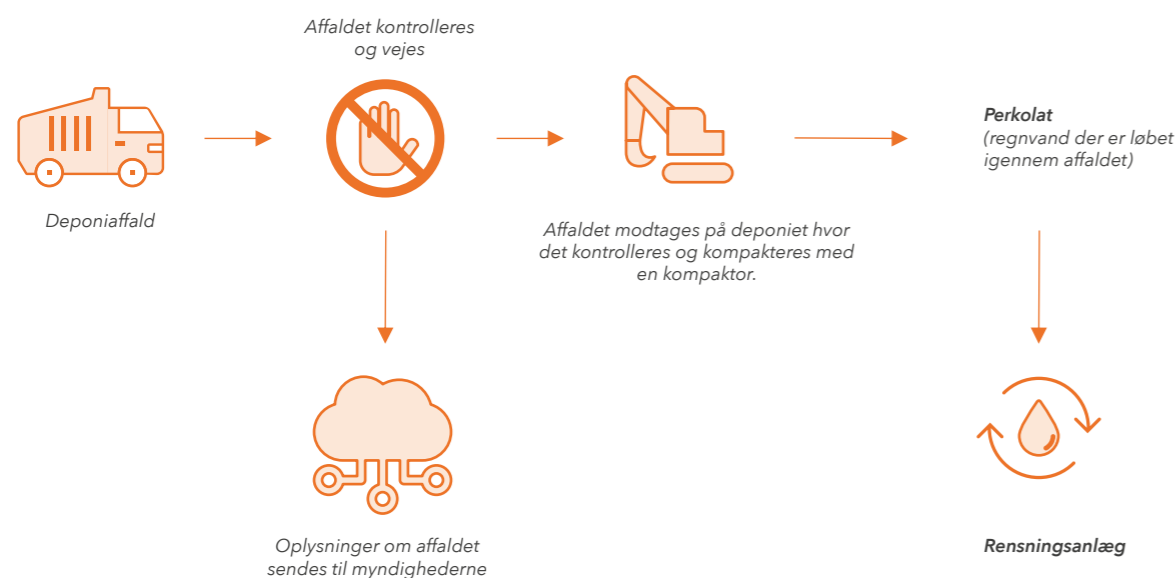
Affaldet kontrolleres og vejes

Deponiaffald

Affaldet modtages på deponiet hvor det kontrolleres og kompakteres med en kompaktor.

Perkolat
(regnvand der er løbet igennem affaldet)

Oplysninger om affaldet sendes til myndighederne

Rensningsanlæg